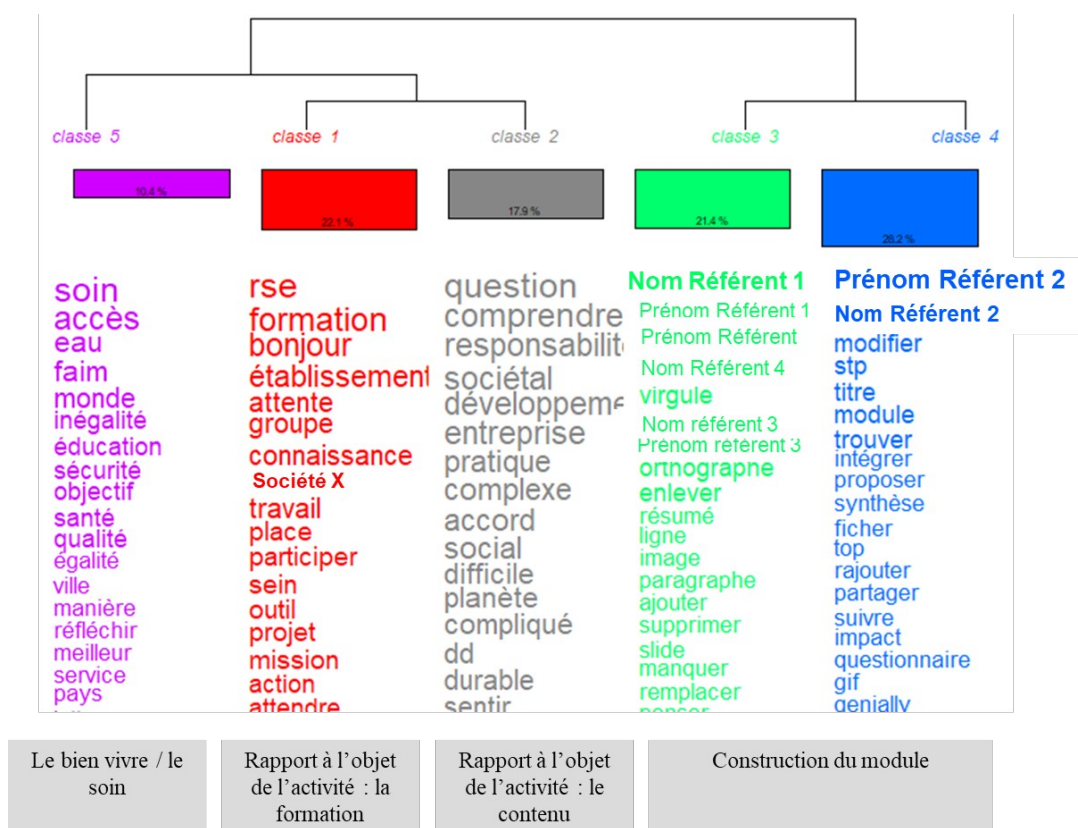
classe 5

10.4 %

soin
accès
eau
faim
monde
inégalité
éducation
sécurité
objectif
santé
qualité
égalité
ville
manière
réfléchir
meilleur
service
pays

classe 1

22.1 %

rse
formation
bonjour
établissement
attente
groupe
connaissance
Société X
travail
place
participer
sein
outil
projet
mission
action
attendre

classe 2

17.9 %

question
comprendre
responsabilit
sociétal
développeme
entreprise
pratique
complexe
accord
social
difficile
planète
compliqué
dd
durable
sentir

classe 3

21.4 %

Nom Référent 1
Prénom Référent 1
Prénom Référent
Nom Référent 4
virgule
Nom référent 3
Prénom référent 3
orthographe
enlever
résumé
ligne
image
paragraphe
ajouter
supprimer
slide
manquer
remplacer

classe 4

28.2 %

Prénom Référent 2
Nom Référent 2
modifier
stp
titre
module
trouver
intégrer
proposer
synthèse
ficher
top
rajouter
partager
suivre
impact
questionnaire
gif
genially

| Le bien vivre / le soin | Rapport à l'objet de l'activité : la formation | Rapport à l'objet de l'activité : le contenu | Construction du module |